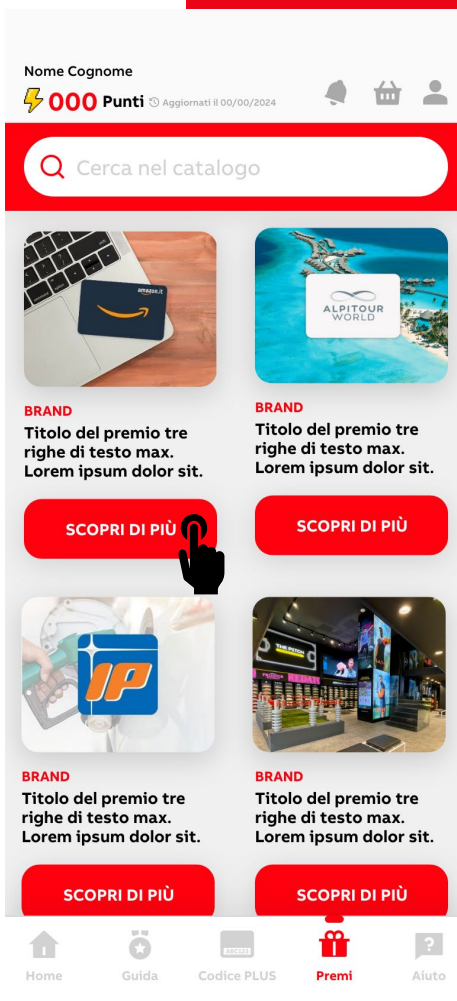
Nome Cognome
000 Punti Aggiornati il 00/00/2024

Cerca nel catalogo

amazon.it

BRAND
Titolo del premio tre righe di testo max. Lorem ipsum dolor sit.

SCOPRI DI PIÙ

ALPITOUR WORLD

BRAND
Titolo del premio tre righe di testo max. Lorem ipsum dolor sit.

SCOPRI DI PIÙ

IP

BRAND
Titolo del premio tre righe di testo max. Lorem ipsum dolor sit.

SCOPRI DI PIÙ

BRAND
Titolo del premio tre righe di testo max. Lorem ipsum dolor sit.

SCOPRI DI PIÙ

Home Guida Codice PLUS Premi Aiuto